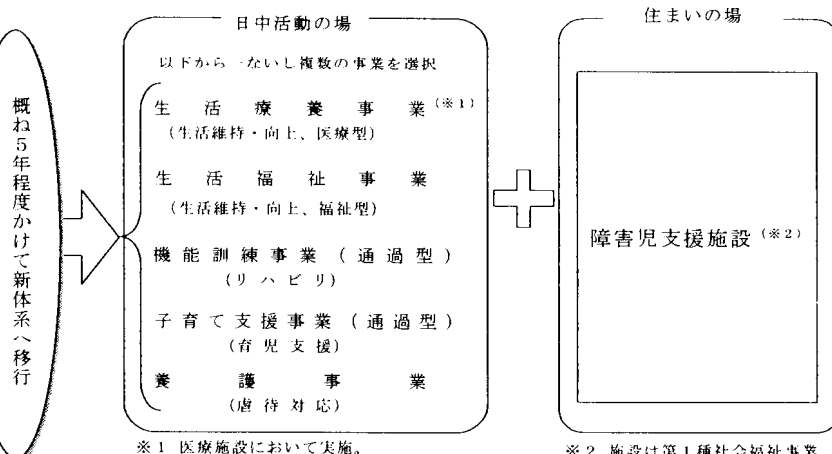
概ね5年程度かけて新体系へ移行

日中活動の場

以下から一ないし複数の事業を選択

生活療養事業（※1）
（生活維持・向上、医療型）

生活福祉事業
（生活維持・向上、福祉型）

機能訓練事業（通過型）
（リハビリ）

子育て支援事業（通過型）
（育児支援）

養護事業
（虐待対応）

※1 医療施設において実施。

住まいの場

障害児支援施設（※2）

※2 施設は第1種社会福祉事業